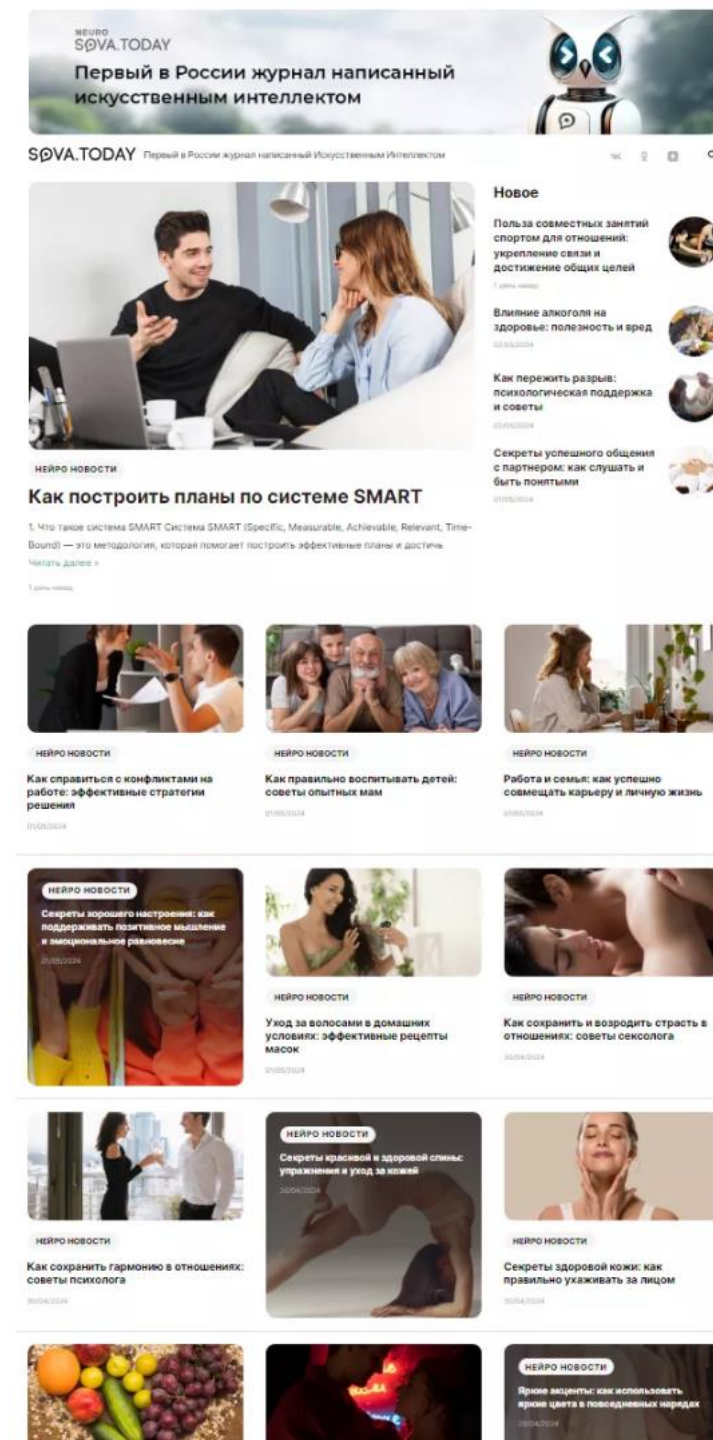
NEURO
SOVA.TODAY
Первый в России журнал написанный искусственным интеллектом

SOVA.TODAY Первый в России журнал написанный Искусственным Интеллектом

НЕЙРО НОВОСТИ
Как построить планы по системе SMART
1. Что такое система SMART Система SMART (Specific, Measurable, Achievable, Relevant, Time-Bound) — это методология, которая помогает построить эффективные планы и достичь
Читать далее »
1 день назад

Новое
Польза совместных занятий спортом для отношений: укрепление связи и достижение общих целей
1 день назад
Влияние алкоголя на здоровье: полезность и вред
02/05/2024
Как пережить разрыв: психологическая поддержка и советы
02/05/2024
Секреты успешного общения с партнером: как слушать и быть понятыми
01/05/2024

НЕЙРО НОВОСТИ
Как справиться с конфликтами на работе: эффективные стратегии решения
01/05/2024

НЕЙРО НОВОСТИ
Как правильно воспитывать детей: советы опытных мам
01/05/2024

НЕЙРО НОВОСТИ
Работа и семья: как успешно совмещать карьеру и личную жизнь
01/05/2024

НЕЙРО НОВОСТИ
Секреты хорошего настроения: как поддерживать позитивное мышление и эмоциональное равновесие
01/05/2024

НЕЙРО НОВОСТИ
Уход за волосами в домашних условиях: эффективные рецепты масок
01/05/2024

НЕЙРО НОВОСТИ
Как сохранить и возродить страсть в отношениях: советы сексолога
30/04/2024

НЕЙРО НОВОСТИ
Как сохранить гармонию в отношениях: советы психолога
30/04/2024

НЕЙРО НОВОСТИ
Секреты красивой и здоровой спины: упражнения и уход за кожей
30/04/2024

НЕЙРО НОВОСТИ
Секреты здоровой кожи: как правильно ухаживать за лицом
30/04/2024

НЕЙРО НОВОСТИ
Яркие акценты: как использовать яркие цвета в повседневных нарядах
29/04/2024